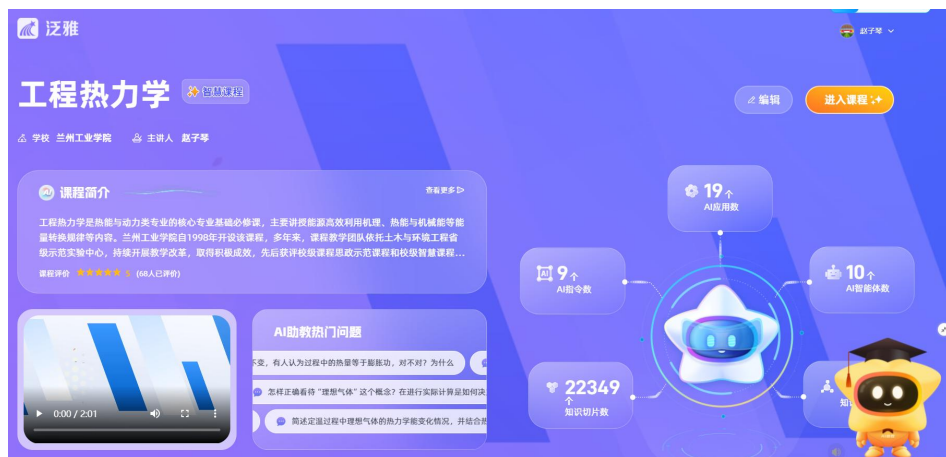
泛雅

赵子琴

工程热力学 智慧课程

编辑 进入课程

学校 兰州工业学院 主讲人 赵子琴

课程简介 查看更多

工程热力学是热能与动力类专业的核心专业基础必修课，主要讲授能源高效利用机理、热能与机械能等能量转换规律等内容。兰州工业学院自1998年开设该课程，多年来，课程教学团队依托土木与环境工程省级示范实验中心，持续开展教学改革，取得积极成效，先后获评校级课程思政示范课程和校级智慧课程...

课程评价 5 (68人已评价)

19 个 AI应用数

9 个 AI指令数

10 个 AI智能体数

22349 个 知识切片数

知

AI助教热门问题

不变，有人认为过程中的热量等于膨胀功，对不对？为什么

怎样正确看待"理想气体"这个概念？在进行实际计算是如何决

简述定温过程中理想气体的热力学能变化情况，并结合

0:00 / 2:01